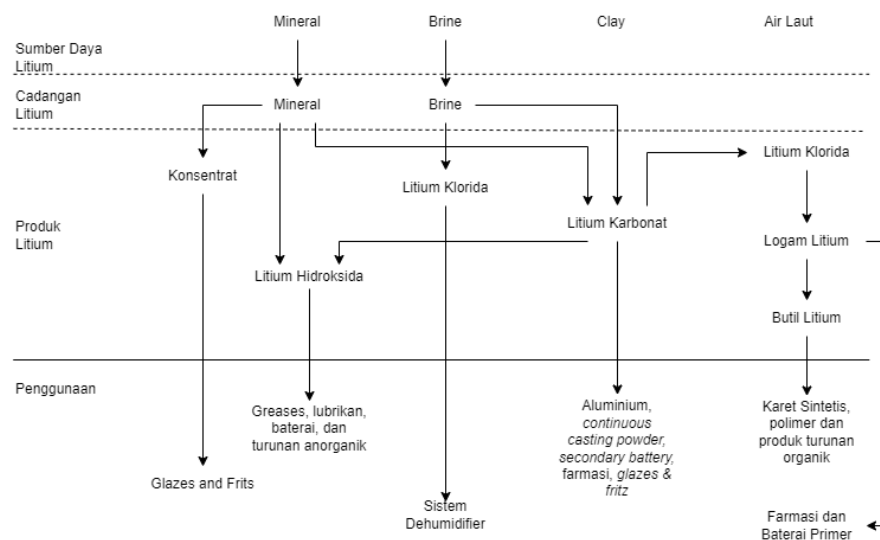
Mineral
Brine
Clay
Air Laut

Sumber Daya Litium

Cadangan Litium
Mineral
Brine

Konsentrat
Litium Klorida
Litium Klorida
Litium Karbonat

Produk Litium
Logam Litium
Litium Hidroksida
Butil Litium

Penggunaan
Greases, lubrikan, baterai, dan turunan anorganik
Aluminium, *continuous casting powder, secondary battery*, farmasi, *glazes & fritz*
Karet Sintetis, polimer dan produk turunan organik

Glazes and Frits

Sistem Dehumidifier

Farmasi dan Baterai Primer